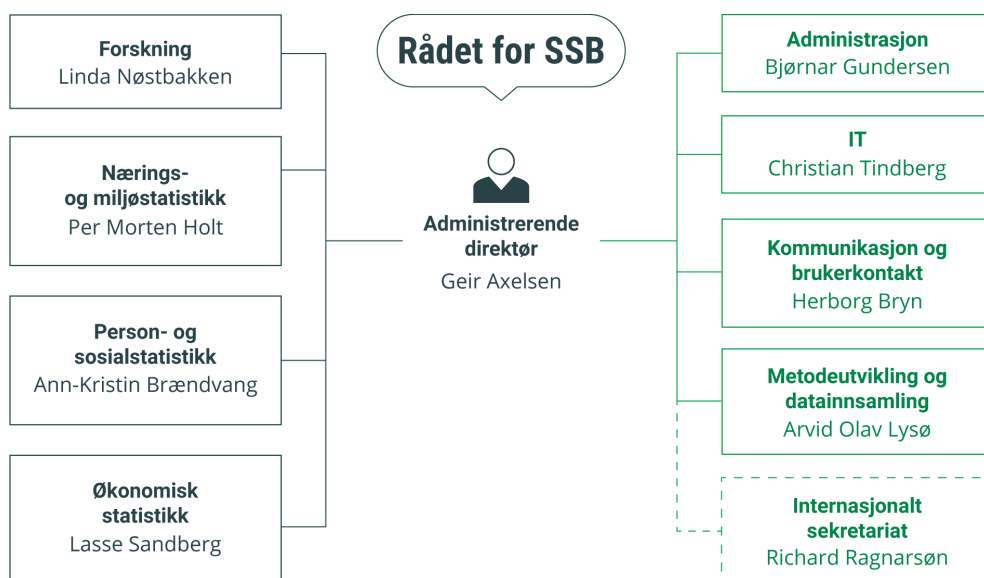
Rådet for SSB

Administrerende direktør
Geir Axelsen

Forskning
Linda Nøstbakken

Nærings- og miljøstatistikk
Per Morten Holt

Person- og sosialstatistikk
Ann-Kristin Brændvang

Økonomisk statistikk
Lasse Sandberg

Administrasjon
Bjørnar Gundersen

IT
Christian Tindberg

Kommunikasjon og brukerkontakt
Herborg Bryn

Metodeutvikling og datainnsamling
Arvid Olav Lysø

Internasjonalt sekretariat
Richard Ragnarsøn